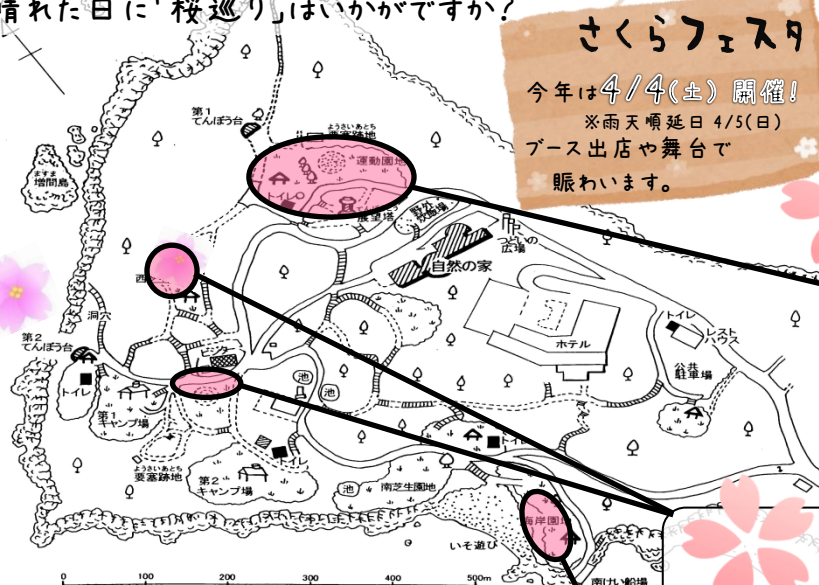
晴れた日に「桜巡り」はいかがですか？

さくらフェスタ

今年は4/4(土)開催！
※雨天順延日 4/5(日)
ブース出店や舞台で
賑わいます。

第1てんぼう台
ようさいあとち
要塞跡地
運動園地
ますま
増間島
展望場
野外炊飯場
つどいの広場
自然の家
西
洞穴
第2てんぼう台
トイレ
ホテル
トイレ
レストハウス
公共駐車場
池
池
第1キャンプ場
トイレ
トイレ
ようさいあとち
要塞跡地
第2キャンプ場
池
南芝生園地
海岸園地
いそ遊び
南けい船場
0
100
200
300
400
500m